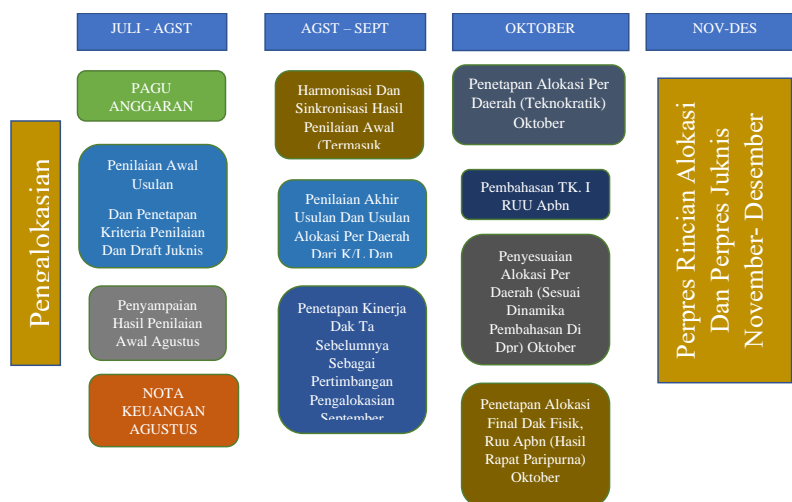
JULI - AGST

AGST – SEPT

OKTOBER

NOV-DES

Pengalokasian

PAGU ANGGARAN

Penilaian Awal Usulan

Dan Penetapan Kriteria Penilaian Dan Draft Juknis

Penyampaian Hasil Penilaian Awal Agustus

NOTA KEUANGAN AGUSTUS

Harmonisasi Dan Sinkronisasi Hasil Penilaian Awal (Termasuk

Penilaian Akhir Usulan Dan Usulan Alokasi Per Daerah Dari K/L Dan

Penetapan Kinerja Dak Ta Sebelumnya Sebagai Pertimbangan Pengalokasian September

Penetapan Alokasi Per Daerah (Teknokratik) Oktober

Pembahasan TK. I RUU Apbn

Penyesuaian Alokasi Per Daerah (Sesuai Dinamika Pembahasan Di Dpr) Oktober

Penetapan Alokasi Final Dak Fisik, Ruu Apbn (Hasil Rapat Paripurna) Oktober

Perpres Rincian Alokasi Dan Perpres Juknis November- Desember